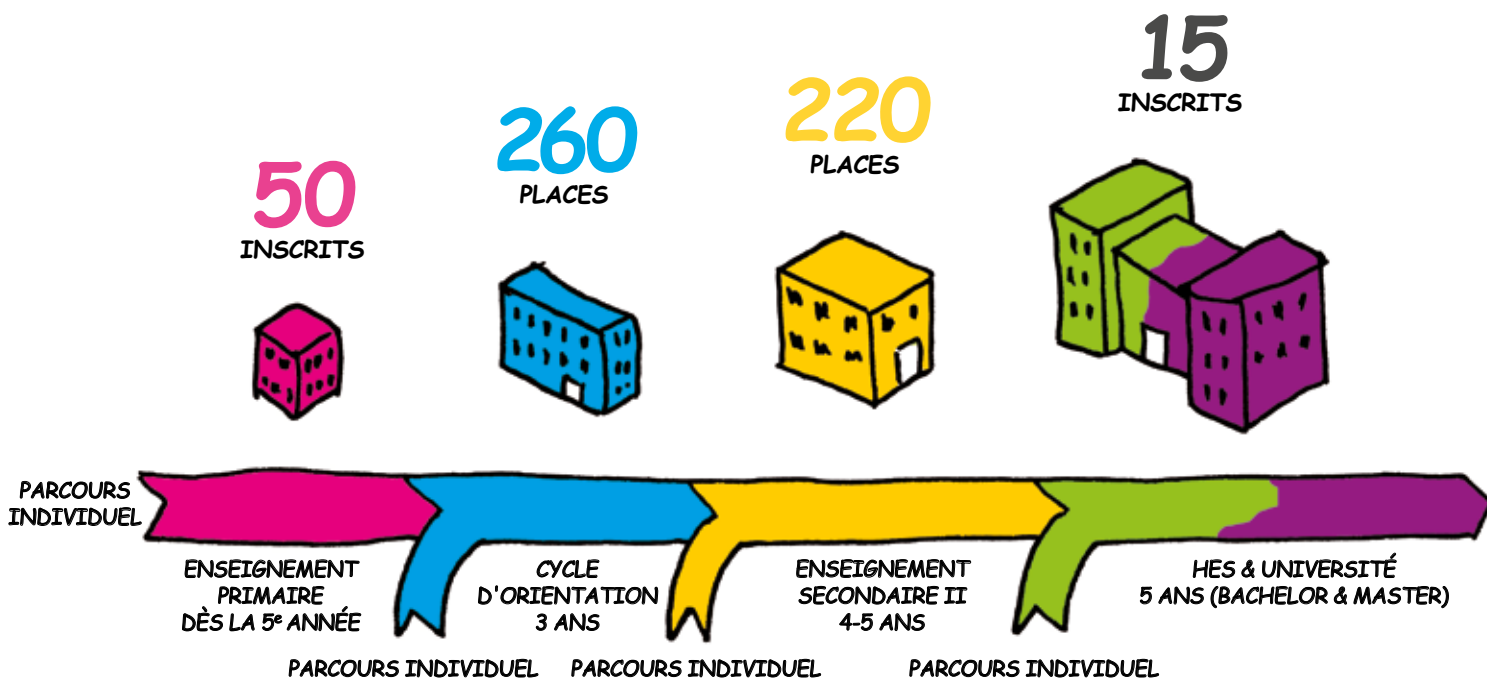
50
INSCRITS

260
PLACES

220
PLACES

15
INSCRITS

PARCOURS INDIVIDUEL

ENSEIGNEMENT PRIMAIRE DÈS LA 5$^e$ ANNÉE

CYCLE D'ORIENTATION 3 ANS

ENSEIGNEMENT SECONDAIRE II 4-5 ANS

HES & UNIVERSITÉ 5 ANS (BACHELOR & MASTER)

PARCOURS INDIVIDUEL

PARCOURS INDIVIDUEL

PARCOURS INDIVIDUEL